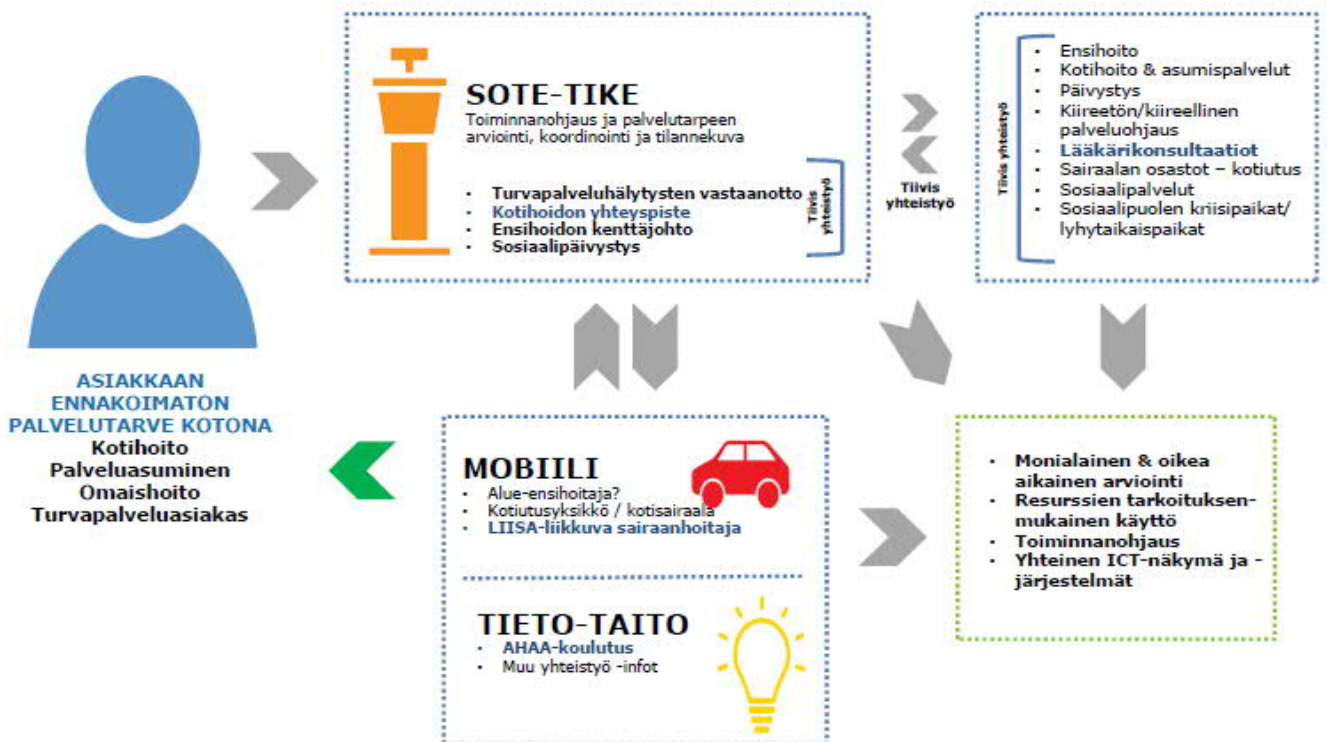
ASIAKKAAN ENNAKOIMATON PALVELUTARVE KOTONA
Kotihoito
Palveluasuminen
Omaishoito
Turvapalveluasiakas

SOTE-TIKE
Toiminnanohjaus ja palvelutarpeen arviointi, koordinointi ja tilannekuva

- Turvapalveluhälytysten vastaanotto
- Kotihoidon yhteyspiste
- Ensihoidon kenttäjohto
- Sosiaalipäivystys

Tiivis yhteistyö

Tiivis yhteistyö

Tiivis yhteistyö
- Ensihoito
- Kotihoito & asumispalvelut
- Päivystys
- Kiireetön/kiireellinen palveluohjaus
- Lääkärikonsultaatiot
- Sairaalan osastot – kotiutus
- Sosiaalipalvelut
- Sosiaalipuolen kriisipaikat/ lyhytaikaispaikat

MOBIILI
- Alue-ensihoitaja?
- Kotiutusyksikkö / kotisairaala
- LIISA-liikkuva sairaanhoitaja

TIETO-TAITO
- AHAA-koulutus
- Muu yhteistyö -infot

- Monialainen & oikea aikainen arviointi
- Resurssien tarkoituksenmukainen käyttö
- Toiminnanohjaus
- Yhteinen ICT-näkymä ja -järjestelmät